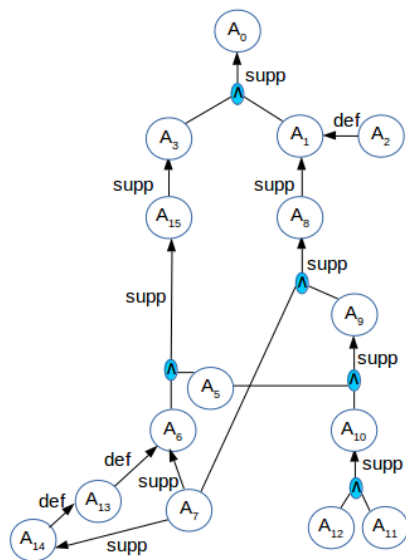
$A_0$
supp
$\wedge$
$A_3$
$A_1$
def
$A_2$
supp
supp
$A_{15}$
$A_8$
supp
$\wedge$
supp
$A_9$
supp
$\wedge$
$A_5$
$\wedge$
$A_6$
$A_{10}$
def
supp
supp
$\wedge$
def
$A_{13}$
$A_7$
$A_{12}$
$A_{11}$
$A_{14}$
supp